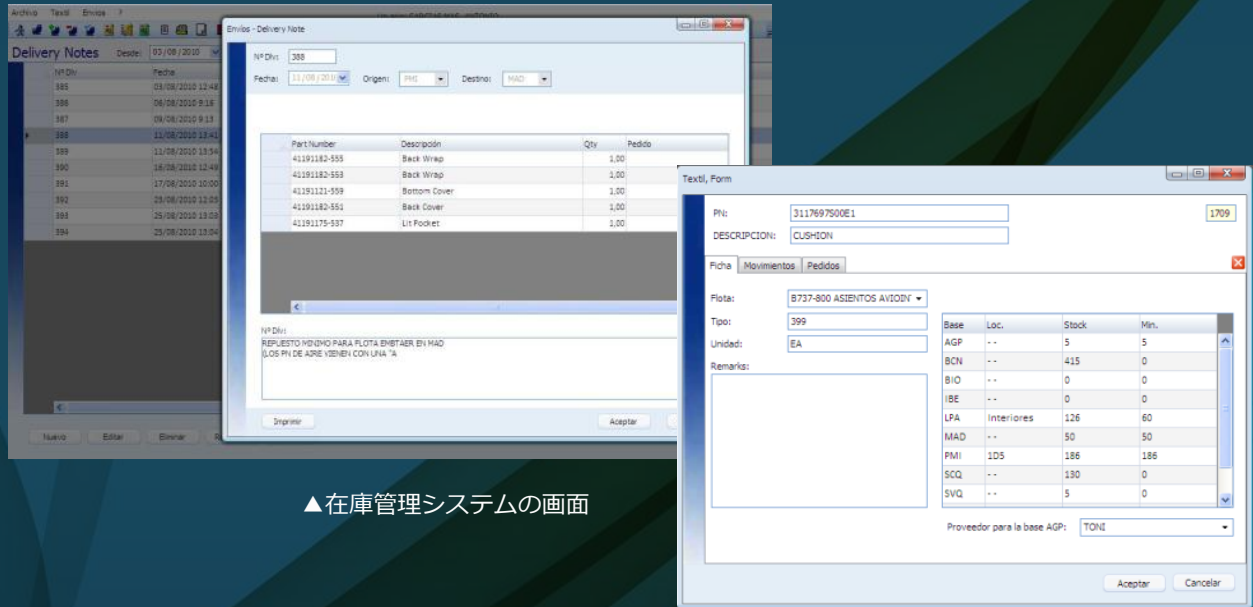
Archivo Textil Envíos ?

Delivery Notes Desde: 03/08/2010

| Nº Dlv. | Fecha |
|---|---|
| 385 | 03/08/2010 12:48 |
| 386 | 06/08/2010 9:18 |
| 387 | 09/08/2010 9:13 |
| 388 | 11/08/2010 13:41 |
| 389 | 11/08/2010 13:54 |
| 390 | 16/08/2010 12:49 |
| 391 | 17/08/2010 10:00 |
| 392 | 25/08/2010 12:03 |
| 393 | 25/08/2010 13:03 |
| 394 | 25/08/2010 13:04 |

Nuevo Editar Eliminar

Envíos - Delivery Note

Nº Dlv: 388

Fecha: 11/08/2010 Origen: PMI Destino: MAD

| Part Number | Descripción | Qty | Pedido |
|---|---|---|---|
| 41191182-555 | Back Wrap | 1,00 | |
| 41191182-553 | Back Wrap | 1,00 | |
| 41191121-559 | Bottom Cover | 1,00 | |
| 41191182-551 | Back Cover | 1,00 | |
| 41191175-537 | Lit Pocket | 1,00 | |

Nº Dlv:
REPUESTO MINIMO PARA FLOTA EMBTAER EN MAO
(LOS PN DE AIRE VIENEN CON UNA "A

Imprimir Aceptar

Textil, Form

PN: 3117697500E1 1709
DESCRIPCION: CUSHION

Ficha Movimientos Pedidos

Flota: B737-800 ASIENTOS AVIOIN
Tipo: 399
Unidad: EA
Remarks:

| Base | Loc. | Stock | Min. |
|---|---|---|---|
| AGP | - - | 5 | 5 |
| BCN | - - | 415 | 0 |
| BIO | - - | 0 | 0 |
| IBE | - - | 0 | 0 |
| LPA | Interiores | 126 | 60 |
| MAD | - - | 50 | 50 |
| PMI | 1D5 | 186 | 186 |
| SCQ | - - | 130 | 0 |
| SVQ | - - | 5 | 0 |

Proveedor para la base AGP: TONI

Aceptar Cancelar

▲在庫管理システムの画面